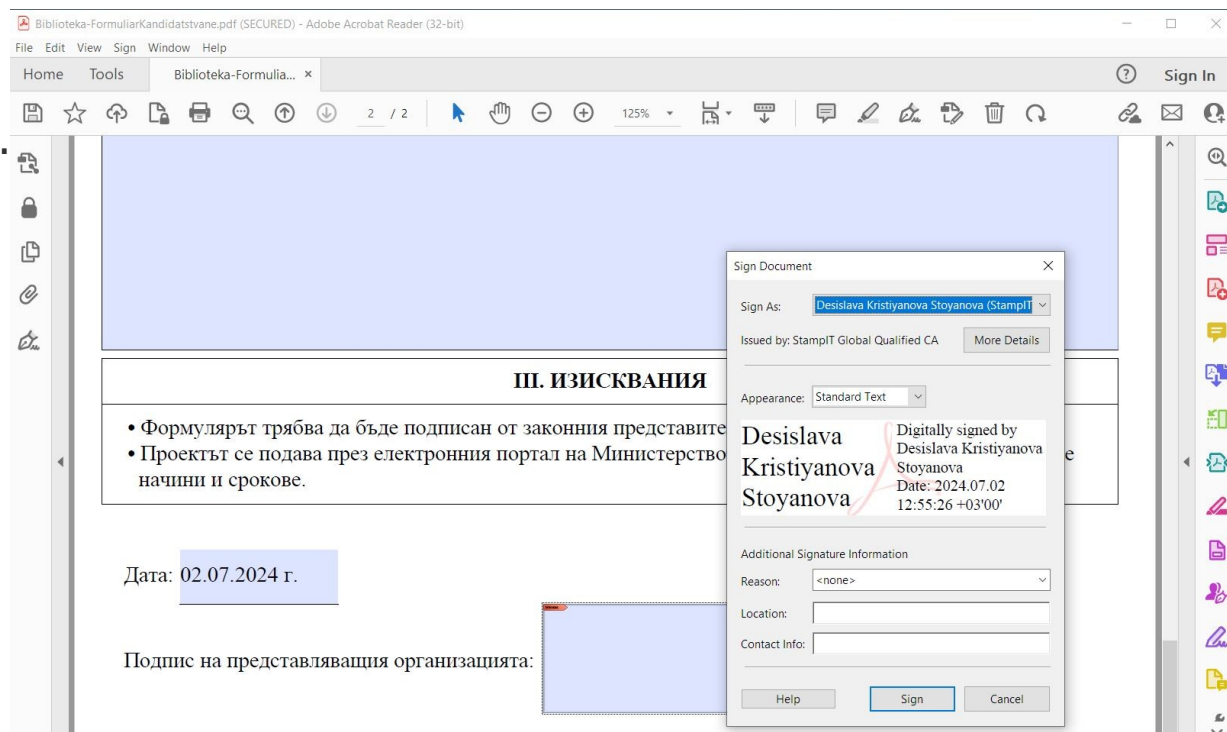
Biblioteka-FormuliarKandidatstvane.pdf (SECURED) - Adobe Acrobat Reader (32-bit)
File Edit View Sign Window Help
Home Tools Biblioteka-Formulia... ×
Sign In
2 / 2
125%

III. ИЗИСКВАНИЯ

• Формулярът трябва да бъде подписан от законния представите
• Проектът се подава през електронния портал на Министерство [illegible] е начини и срокове.

Дата: 02.07.2024 г.

Подпис на представляващия организацията:

Sign Document
Sign As: Desislava Kristiyanova Stoyanova (StampIT
Issued by: StampIT Global Qualified CA
More Details
Appearance: Standard Text
Desislava Kristiyanova Stoyanova
Digitally signed by Desislava Kristiyanova Stoyanova
Date: 2024.07.02 12:55:26 +03'00'
Additional Signature Information
Reason: <none>
Location:
Contact Info:
Help
Sign
Cancel